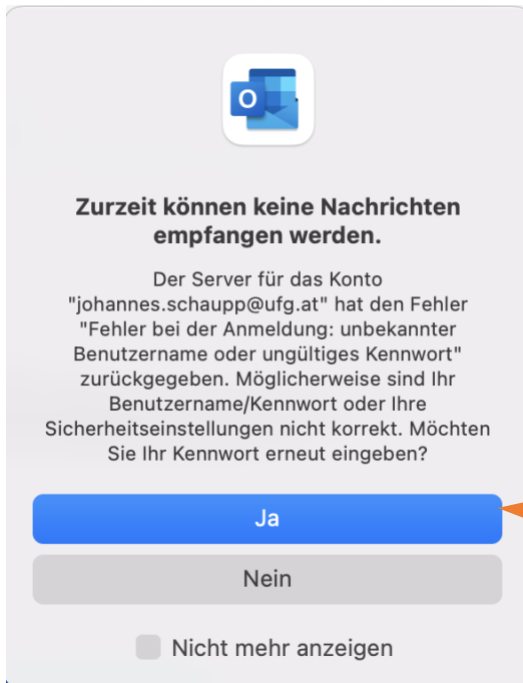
Zurzeit können keine Nachrichten empfangen werden.

Der Server für das Konto "johannes.schaupp@ufg.at" hat den Fehler "Fehler bei der Anmeldung: unbekannter Benutzername oder ungültiges Kennwort" zurückgegeben. Möglicherweise sind Ihr Benutzername/Kennwort oder Ihre Sicherheitseinstellungen nicht korrekt. Möchten Sie Ihr Kennwort erneut eingeben?

Ja

Nein

Nicht mehr anzeigen